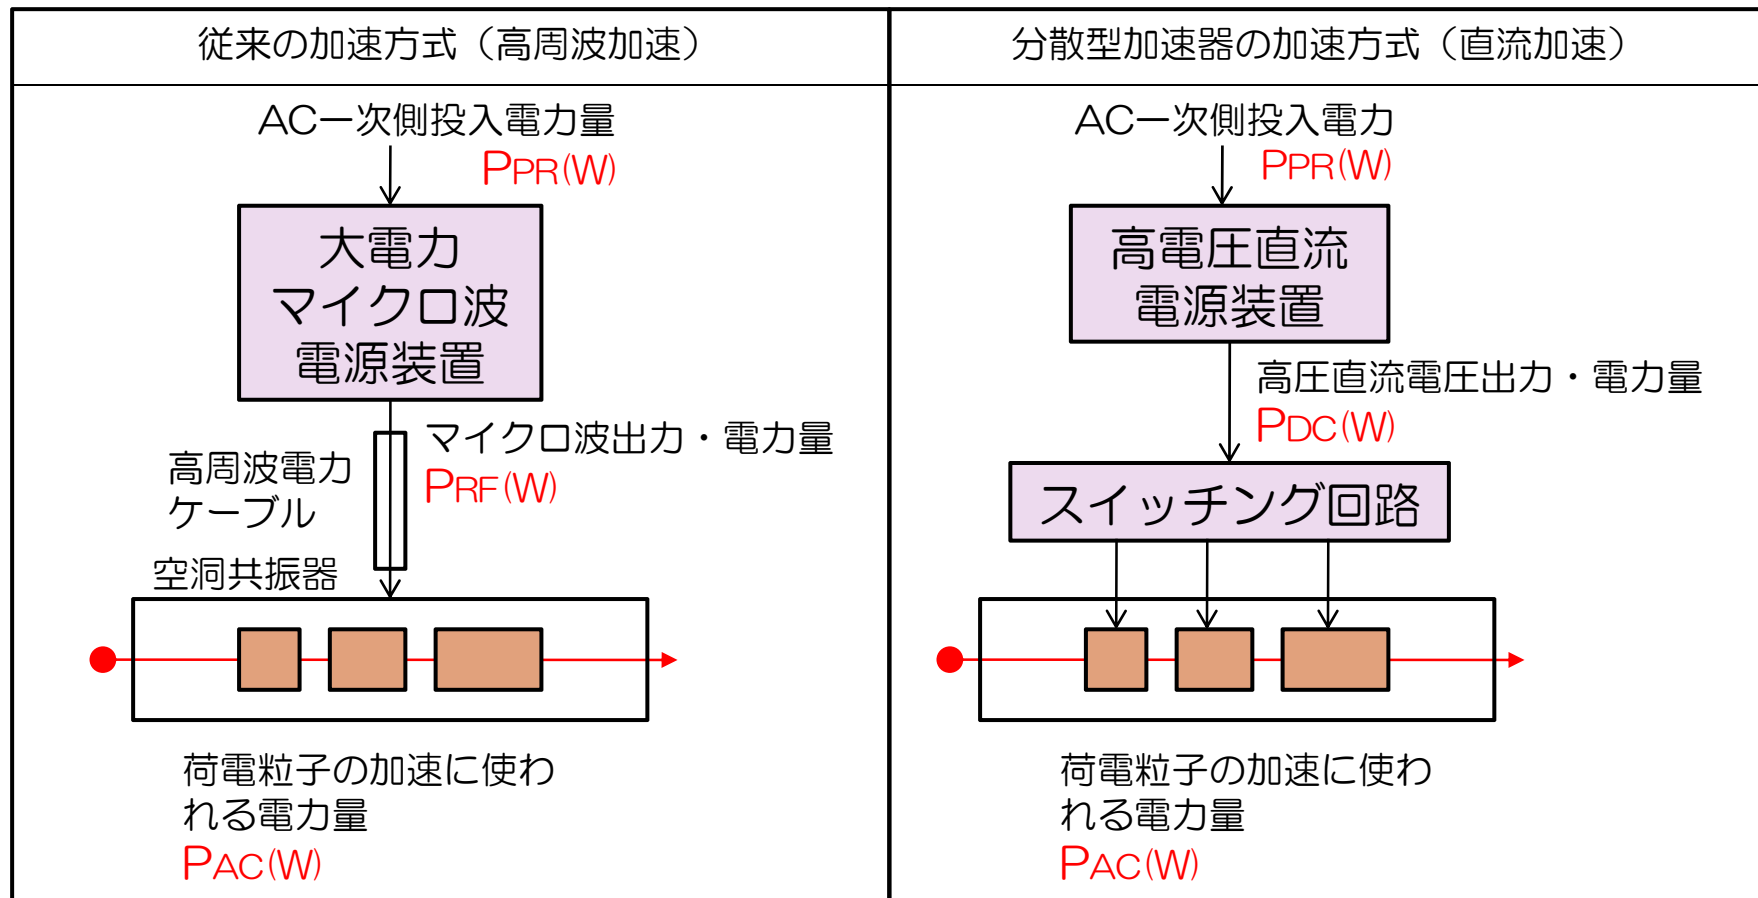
| 従来の加速方式（高周波加速） | 分散型加速器の加速方式（直流加速） |
|---|---|

AC一次側投入電力量
$P_{PR}(W)$

大電力
マイクロ波
電源装置

マイクロ波出力・電力量
$P_{RF}(W)$

高周波電力
ケーブル

空洞共振器

荷電粒子の加速に使われる電力量
$P_{AC}(W)$

AC一次側投入電力
$P_{PR}(W)$

高電圧直流
電源装置

高圧直流電圧出力・電力量
$P_{DC}(W)$

スイッチング回路

荷電粒子の加速に使われる電力量
$P_{AC}(W)$